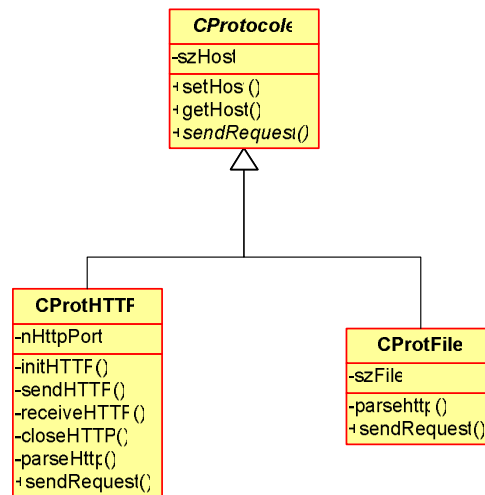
CProtocole
-szHost
+setHost()
+getHost()
+sendRequest()

CProtHTTP
-nHttpPort
-initHTTP()
-sendHTTP()
-receiveHTTP()
-closeHTTP()
-parseHttp()
+sendRequest()

CProtFile
-szFile
-parsehttp()
+sendRequest()